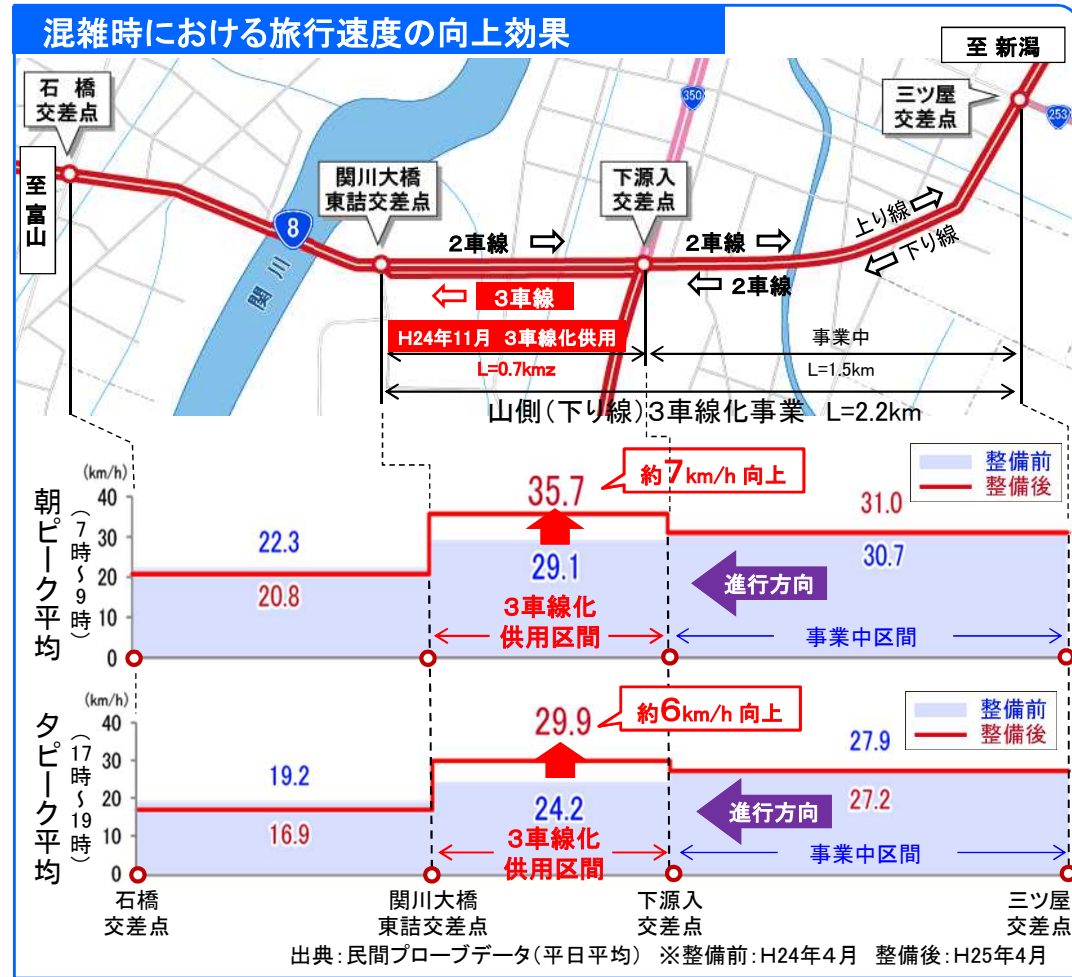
混雑時における旅行速度の向上効果

至 新潟

石橋交差点

至富山

関川大橋東詰交差点

下源入交差点

三ツ屋交差点

350

253

8

関川

2車線 ⇨

2車線 ⇨

上り線 ⇨

⇦ 下り線

⇦ 2車線

⇦ 3車線

H24年11月 3車線化供用

L=0.7kmz

事業中

L=1.5km

山側（下り線）3車線化事業 L=2.2km

朝ピーク平均（7時～9時）

(km/h)

40
30
20
10
0

22.3

20.8

35.7

約7km/h 向上

29.1

3車線化供用区間

31.0

30.7

進行方向

事業中区間

整備前
整備後

夕ピーク平均（17時～19時）

(km/h)

40
30
20
10
0

19.2

16.9

29.9

約6km/h 向上

24.2

3車線化供用区間

27.9

27.2

進行方向

事業中区間

整備前
整備後

石橋交差点

関川大橋東詰交差点

下源入交差点

三ツ屋交差点

出典：民間プローブデータ（平日平均） ※整備前：H24年4月 整備後：H25年4月